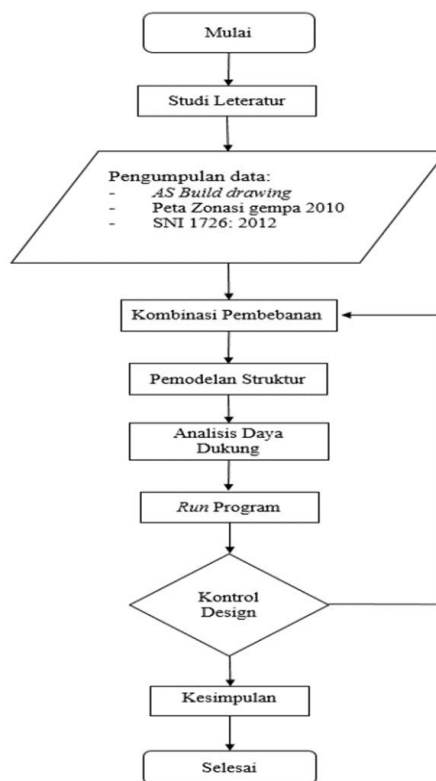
Mulai

Studi Leteratur

Pengumpulan data:
- AS Build drawing
- Peta Zonasi gempa 2010
- SNI 1726: 2012

Kombinasi Pembebanan

Pemodelan Struktur

Analisis Daya Dukung

Run Program

Kontrol Design

Kesimpulan

Selesai